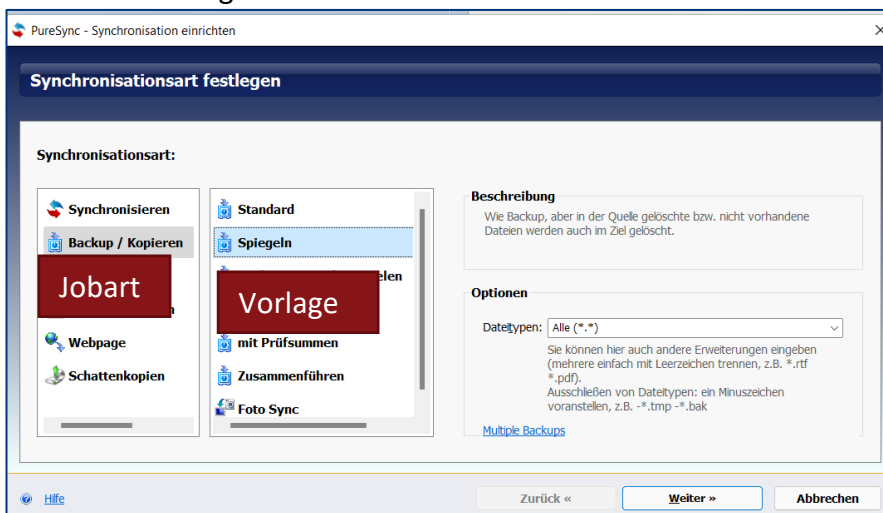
PureSync - Synchronisation einrichten

Synchronisationsart festlegen

Synchronisationsart:

Synchronisieren
Backup / Kopieren
Jobart
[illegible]n
Webpage
Schattenkopien

Standard
Spiegeln
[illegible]elen
Vorlage
mit Prüfsummen
Zusammenführen
Foto Sync

Beschreibung
Wie Backup, aber in der Quelle gelöschte bzw. nicht vorhandene Dateien werden auch im Ziel gelöscht.

Optionen
Dateitypen: Alle (*.*)
Sie können hier auch andere Erweiterungen eingeben (mehrere einfach mit Leerzeichen trennen, z.B. *.rtf *.pdf).
Ausschließen von Dateitypen: ein Minuszeichen voranstellen, z.B. -*.tmp -*.bak

Multiple Backups

Hilfe
Zurück «
Weiter »
Abbrechen